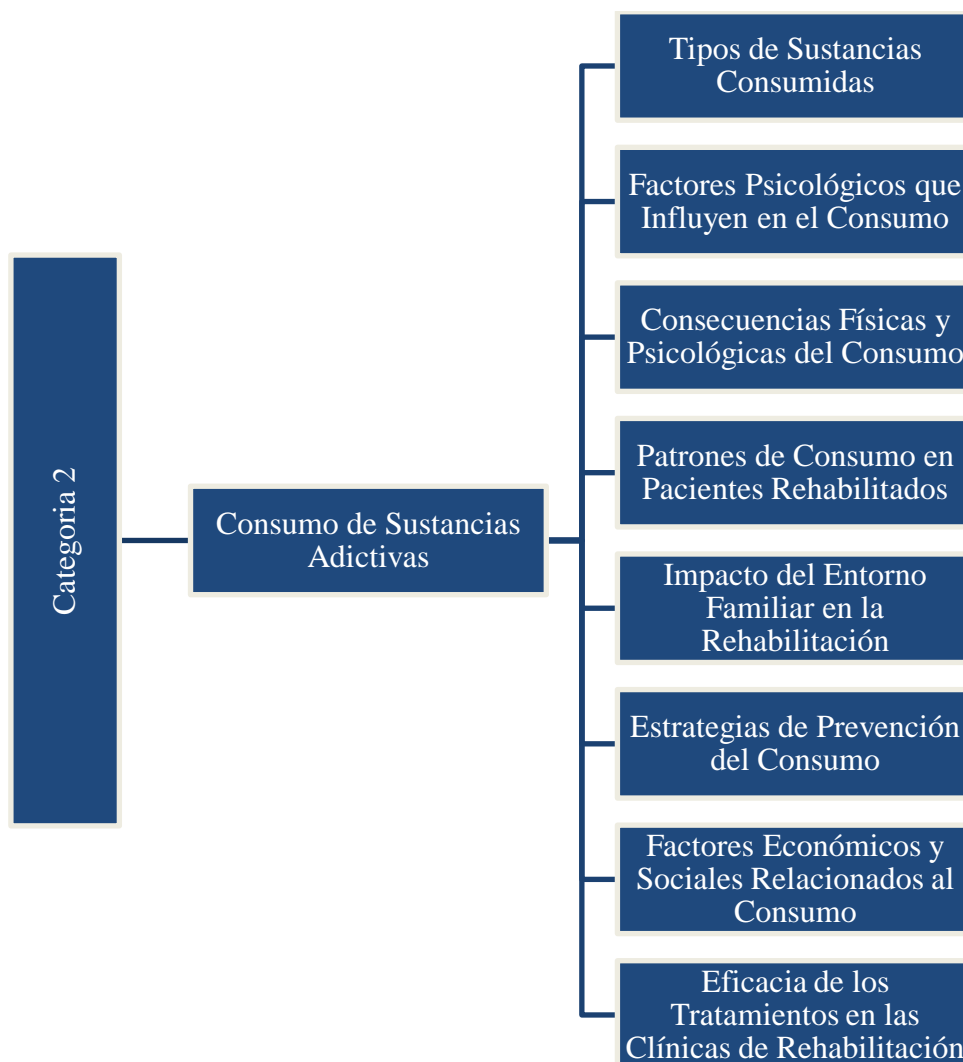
Categoria 2

Consumo de Sustancias Adictivas

Tipos de Sustancias Consumidas

Factores Psicológicos que Influyen en el Consumo

Consecuencias Físicas y Psicológicas del Consumo

Patrones de Consumo en Pacientes Rehabilitados

Impacto del Entorno Familiar en la Rehabilitación

Estrategias de Prevención del Consumo

Factores Económicos y Sociales Relacionados al Consumo

Eficacia de los Tratamientos en las Clínicas de Rehabilitación